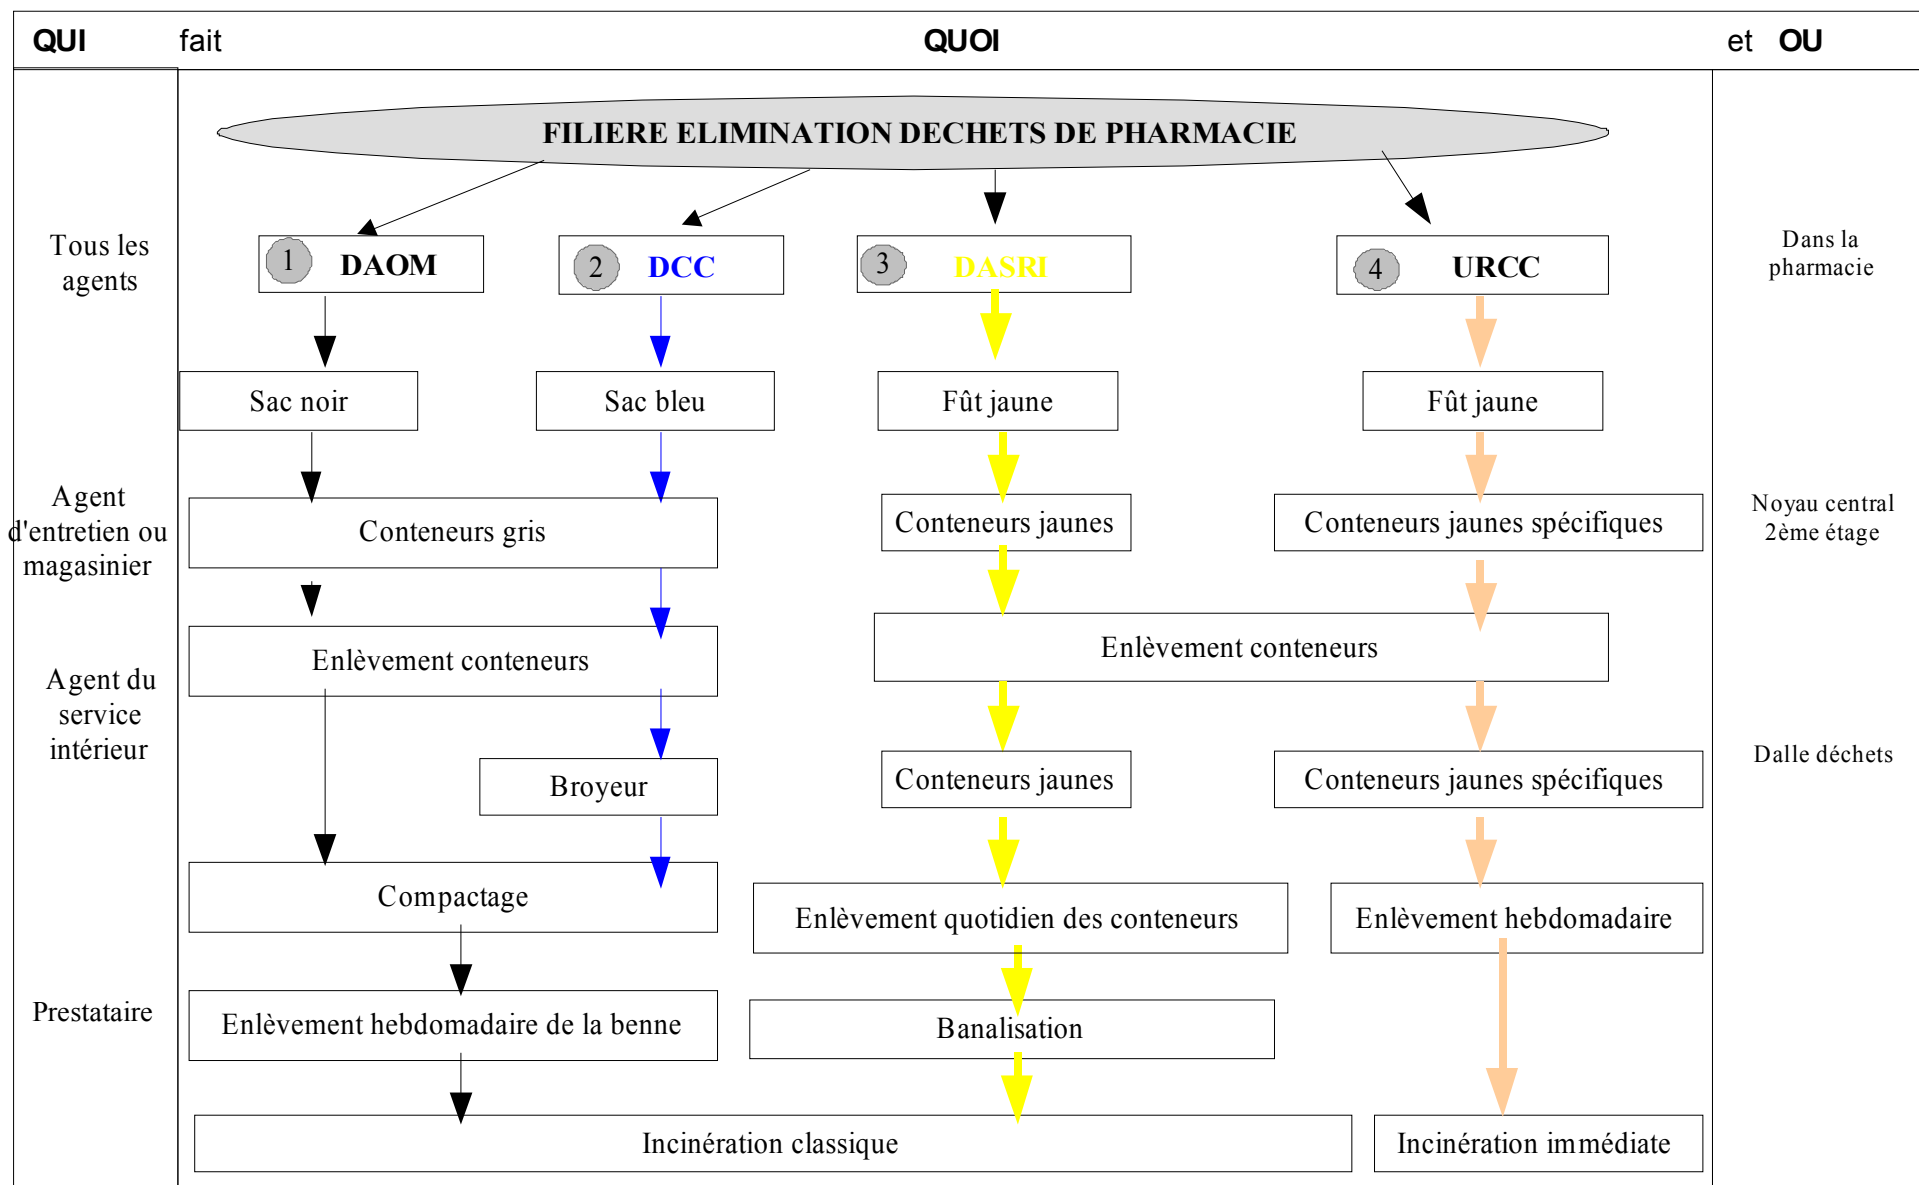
QUI fait QUOI et OU

FILIERE ELIMINATION DECHETS DE PHARMACIE

Tous les agents

1 DAOM
2 DCC
3 DASRI
4 URCC

Dans la pharmacie

Sac noir
Sac bleu
Fût jaune
Fût jaune

Agent d'entretien ou magasinier

Conteneurs gris
Conteneurs jaunes
Conteneurs jaunes spécifiques

Noyau central 2ème étage

Enlèvement conteneurs
Enlèvement conteneurs

Agent du service intérieur

Broyeur
Conteneurs jaunes
Conteneurs jaunes spécifiques

Dalle déchets

Compactage
Enlèvement quotidien des conteneurs
Enlèvement hebdomadaire

Prestataire

Enlèvement hebdomadaire de la benne
Banalisation

Incinération classique
Incinération immédiate